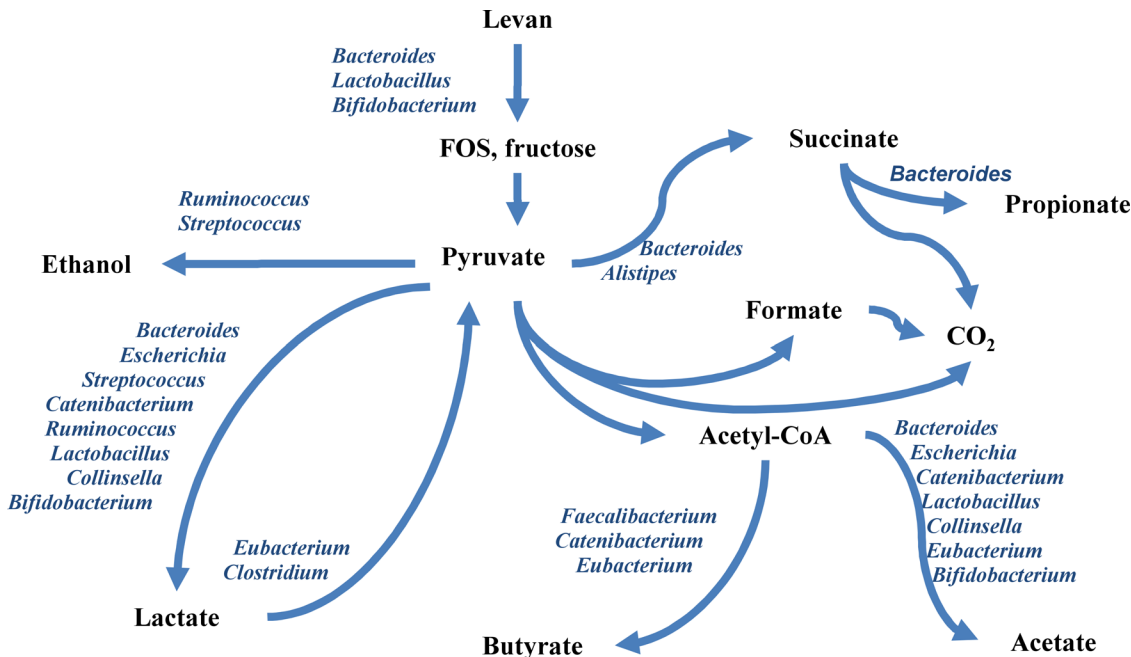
Levan

Bacteroides
Lactobacillus
Bifidobacterium

FOS, fructose

Succinate

Bacteroides

Propionate

Ruminococcus
Streptococcus

Ethanol

Pyruvate

Bacteroides
Alistipes

Formate

$CO_2$

Bacteroides
Escherichia
Streptococcus
Catenibacterium
Ruminococcus
Lactobacillus
Collinsella
Bifidobacterium

Acetyl-CoA

Bacteroides
Escherichia
Catenibacterium
Lactobacillus
Collinsella
Eubacterium
Bifidobacterium

Faecalibacterium
Catenibacterium
Eubacterium

Eubacterium
Clostridium

Lactate

Butyrate

Acetate